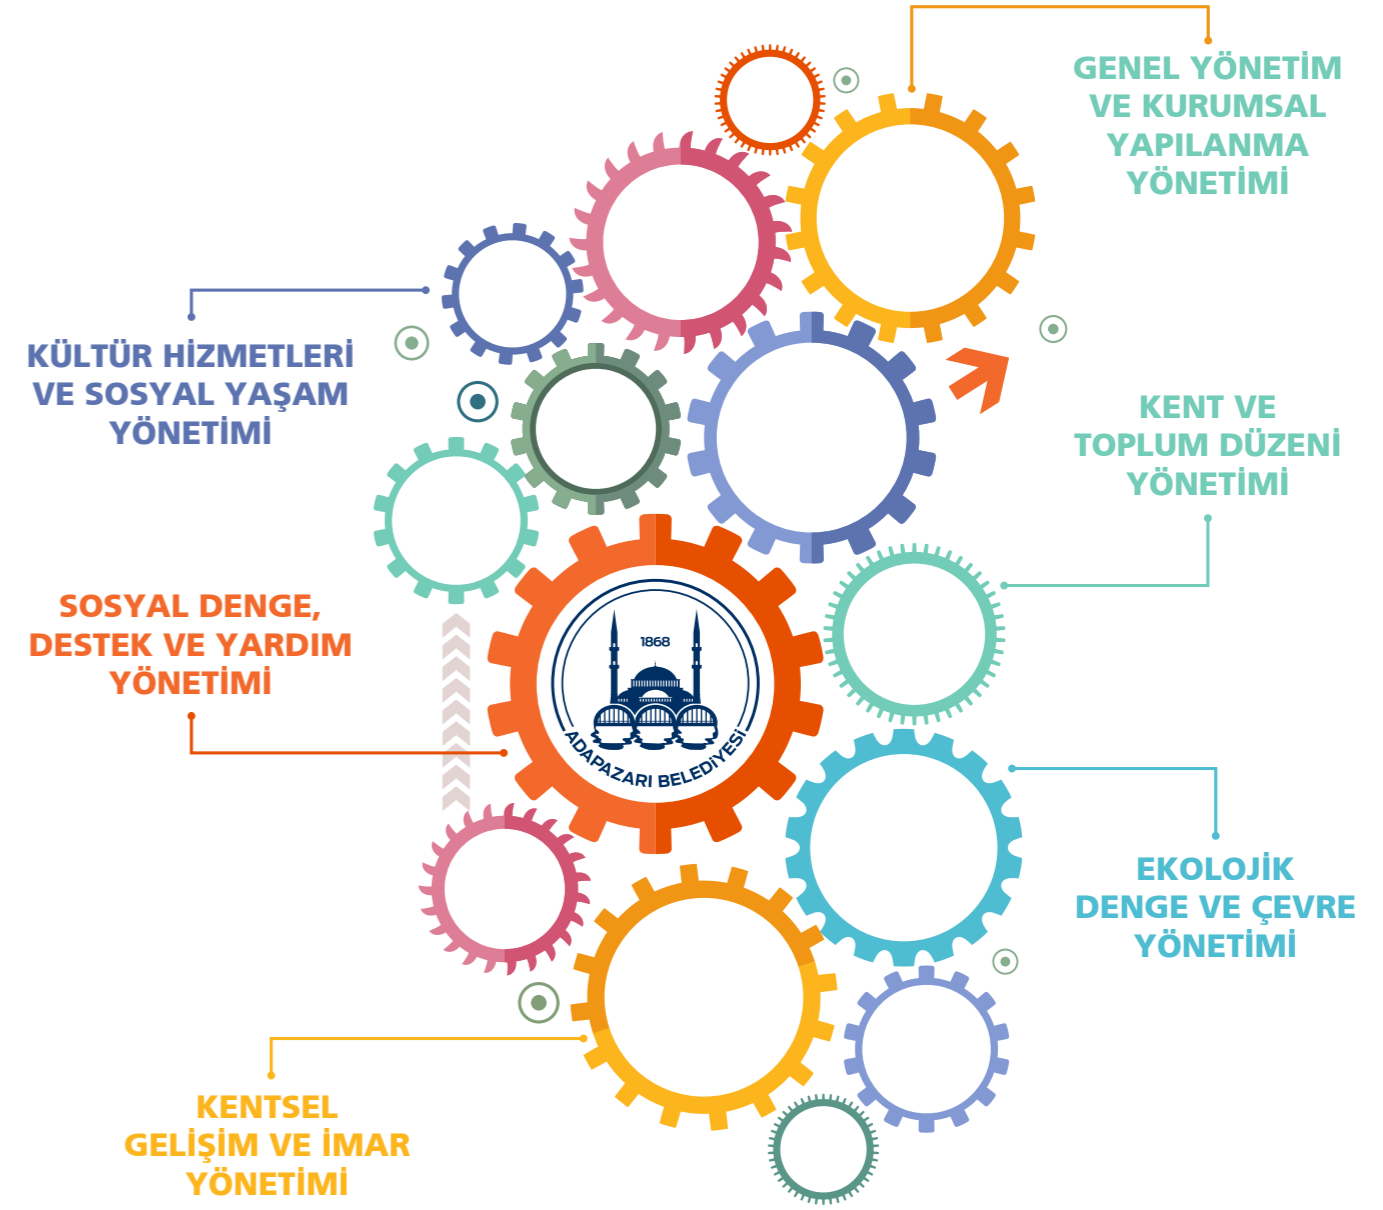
GENEL YÖNETİM VE KURUMSAL YAPILANMA YÖNETİMİ

KÜLTÜR HİZMETLERİ VE SOSYAL YAŞAM YÖNETİMİ

KENT VE TOPLUM DÜZENİ YÖNETİMİ

1868

ADAPAZARI BELEDİYESİ

SOSYAL DENGE, DESTEK VE YARDIM YÖNETİMİ

EKOLOJİK DENGE VE ÇEVRE YÖNETİMİ

KENTSEL GELİŞİM VE İMAR YÖNETİMİ